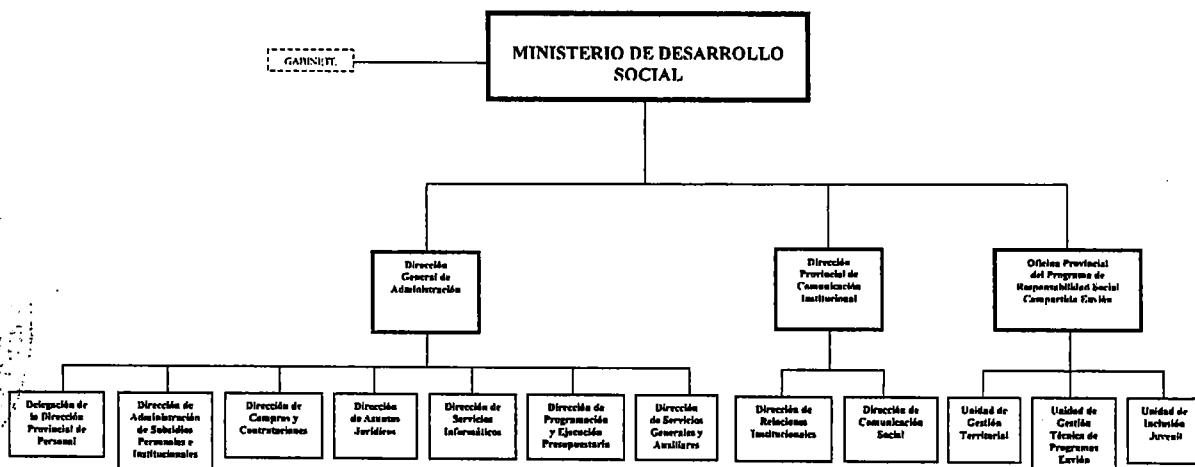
GABINETE

MINISTERIO DE DESARROLLO SOCIAL

Dirección General de Administración

Dirección Provincial de Comunicación Institucional

Oficina Provincial del Programa de Responsabilidad Social Compartida Envión

Delegación de la Dirección Provincial de Personal

Dirección de Administración de Subsidios Personales e Institucionales

Dirección de Compras y Contrataciones

Dirección de Asuntos Jurídicos

Dirección de Servicios Informáticos

Dirección de Programación y Ejecución Presupuestaria

Dirección de Servicios Generales y Auxiliares

Dirección de Relaciones Institucionales

Dirección de Comunicación Social

Unidad de Gestión Territorial

Unidad de Gestión Técnica de Programas Envión

Unidad de Inclusión Juvenil